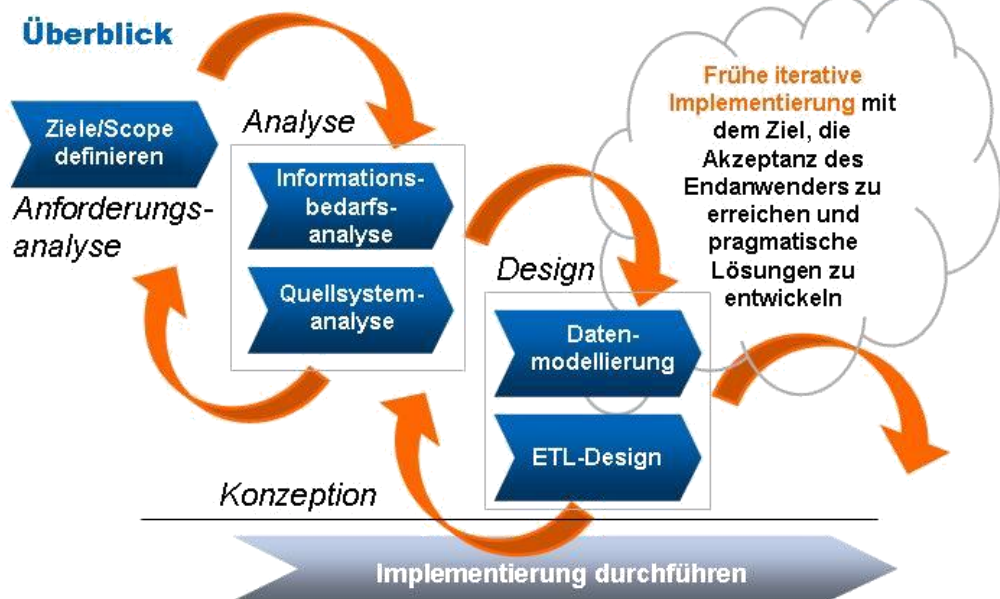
Überblick

Ziele/Scope definieren

Anforderungs-analyse

Analyse

Informationsbedarfsanalyse

Quellsystemanalyse

Design

Datenmodellierung

ETL-Design

Frühe iterative Implementierung mit dem Ziel, die Akzeptanz des Endanwenders zu erreichen und pragmatische Lösungen zu entwickeln

Konzeption

Implementierung durchführen